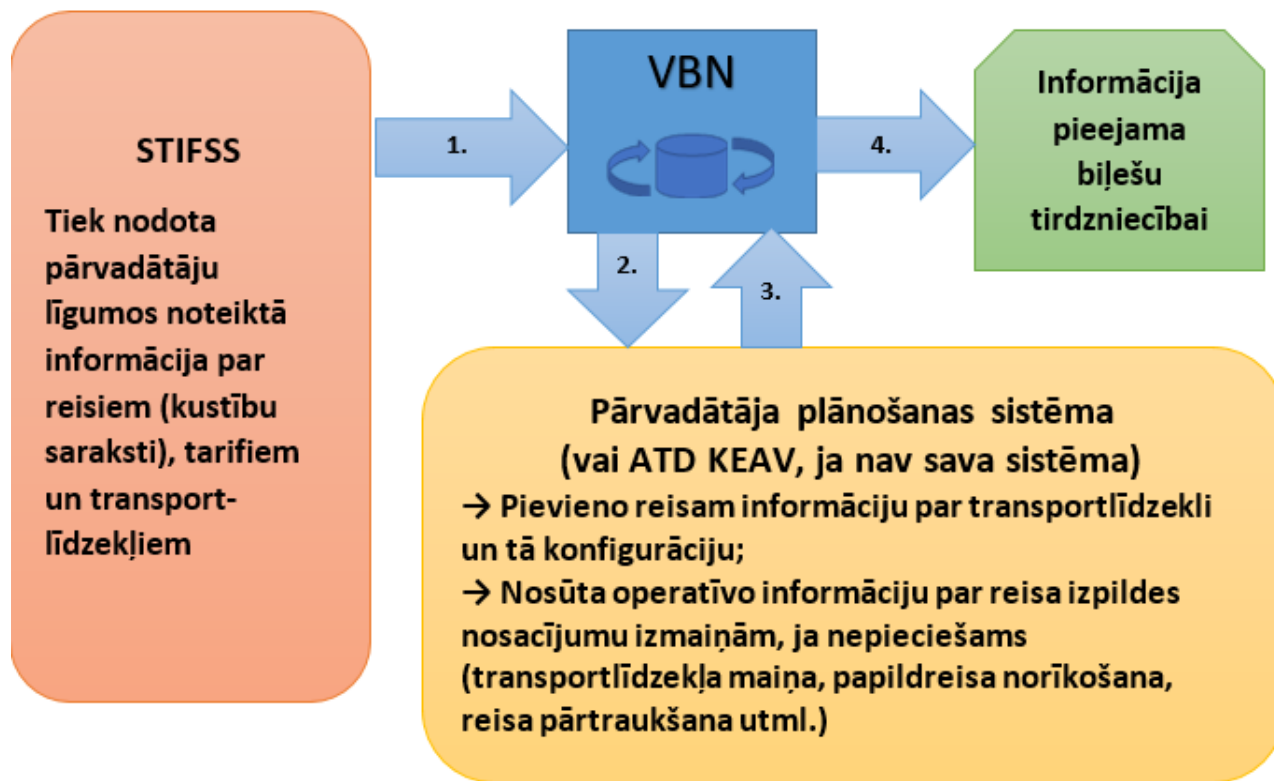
STIFSS

Tiek nodota pārvadātāju līgumos noteiktā informācija par reisiem (kustību saraksti), tarifiem un transportlīdzekļiem

1.

VBN

4.

Informācija pieejama biļešu tirdzniecībai

2.

3.

Pārvadātāja plānošanas sistēma (vai ATD KEAV, ja nav sava sistēma)
→ Pievieno reisam informāciju par transportlīdzekli un tā konfigurāciju;
→ Nosūta operatīvo informāciju par reisa izpildes nosacījumu izmaiņām, ja nepieciešams (transportlīdzekļa maiņa, papildreisa norīkošana, reisa pārtraukšana utml.)